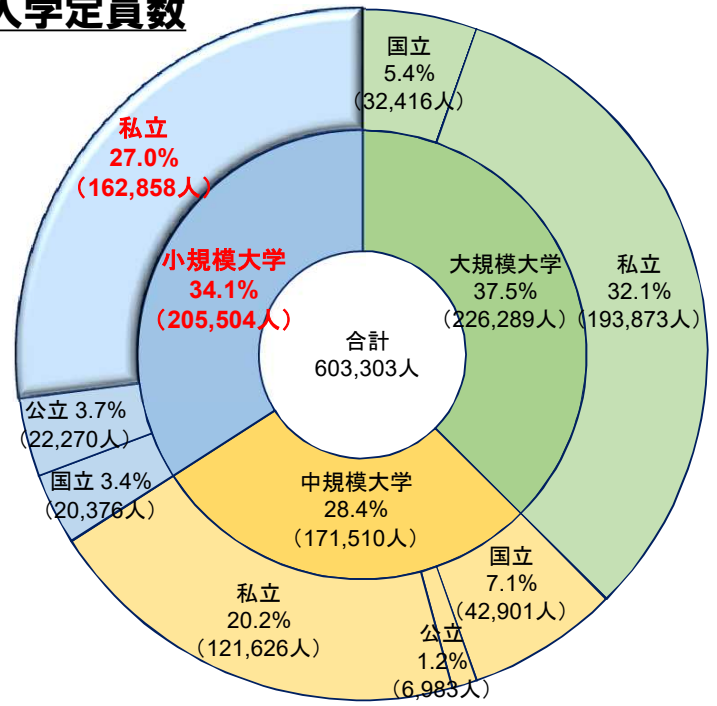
入学定員数

国立
5.4%
（32,416人）

私立
27.0%
（162,858人）

小規模大学
34.1%
（205,504人）

大規模大学
37.5%
（226,289人）

私立
32.1%
（193,873人）

合計
603,303人

公立 3.7%
（22,270人）

国立 3.4%
（20,376人）

中規模大学
28.4%
（171,510人）

国立
7.1%
（42,901人）

私立
20.2%
（121,626人）

公立
1.2%
（6,983人）